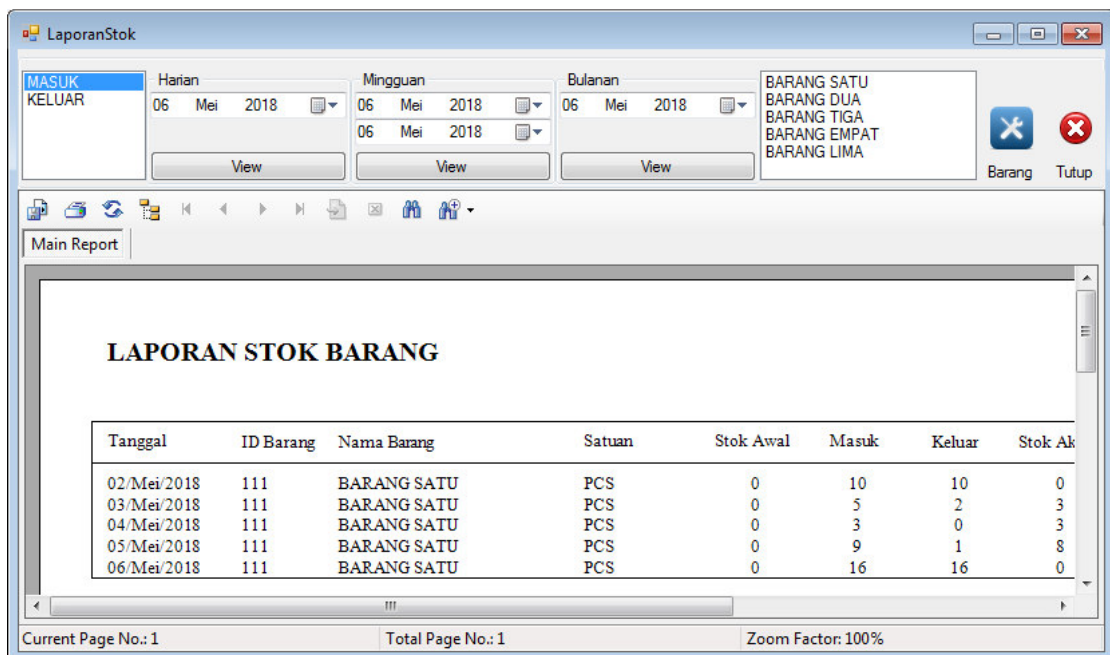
LaporanStok

MASUK
KELUAR

Harian
06 Mei 2018
View

Mingguan
06 Mei 2018
06 Mei 2018
View

Bulanan
06 Mei 2018
View

BARANG SATU
BARANG DUA
BARANG TIGA
BARANG EMPAT
BARANG LIMA

Barang
Tutup

Main Report

LAPORAN STOK BARANG

| Tanggal | ID Barang | Nama Barang | Satuan | Stok Awal | Masuk | Keluar | Stok Ak |
|---|---|---|---|---|---|---|---|
| 02/Mei/2018 | 111 | BARANG SATU | PCS | 0 | 10 | 10 | 0 |
| 03/Mei/2018 | 111 | BARANG SATU | PCS | 0 | 5 | 2 | 3 |
| 04/Mei/2018 | 111 | BARANG SATU | PCS | 0 | 3 | 0 | 3 |
| 05/Mei/2018 | 111 | BARANG SATU | PCS | 0 | 9 | 1 | 8 |
| 06/Mei/2018 | 111 | BARANG SATU | PCS | 0 | 16 | 16 | 0 |

Current Page No.: 1
Total Page No.: 1
Zoom Factor: 100%